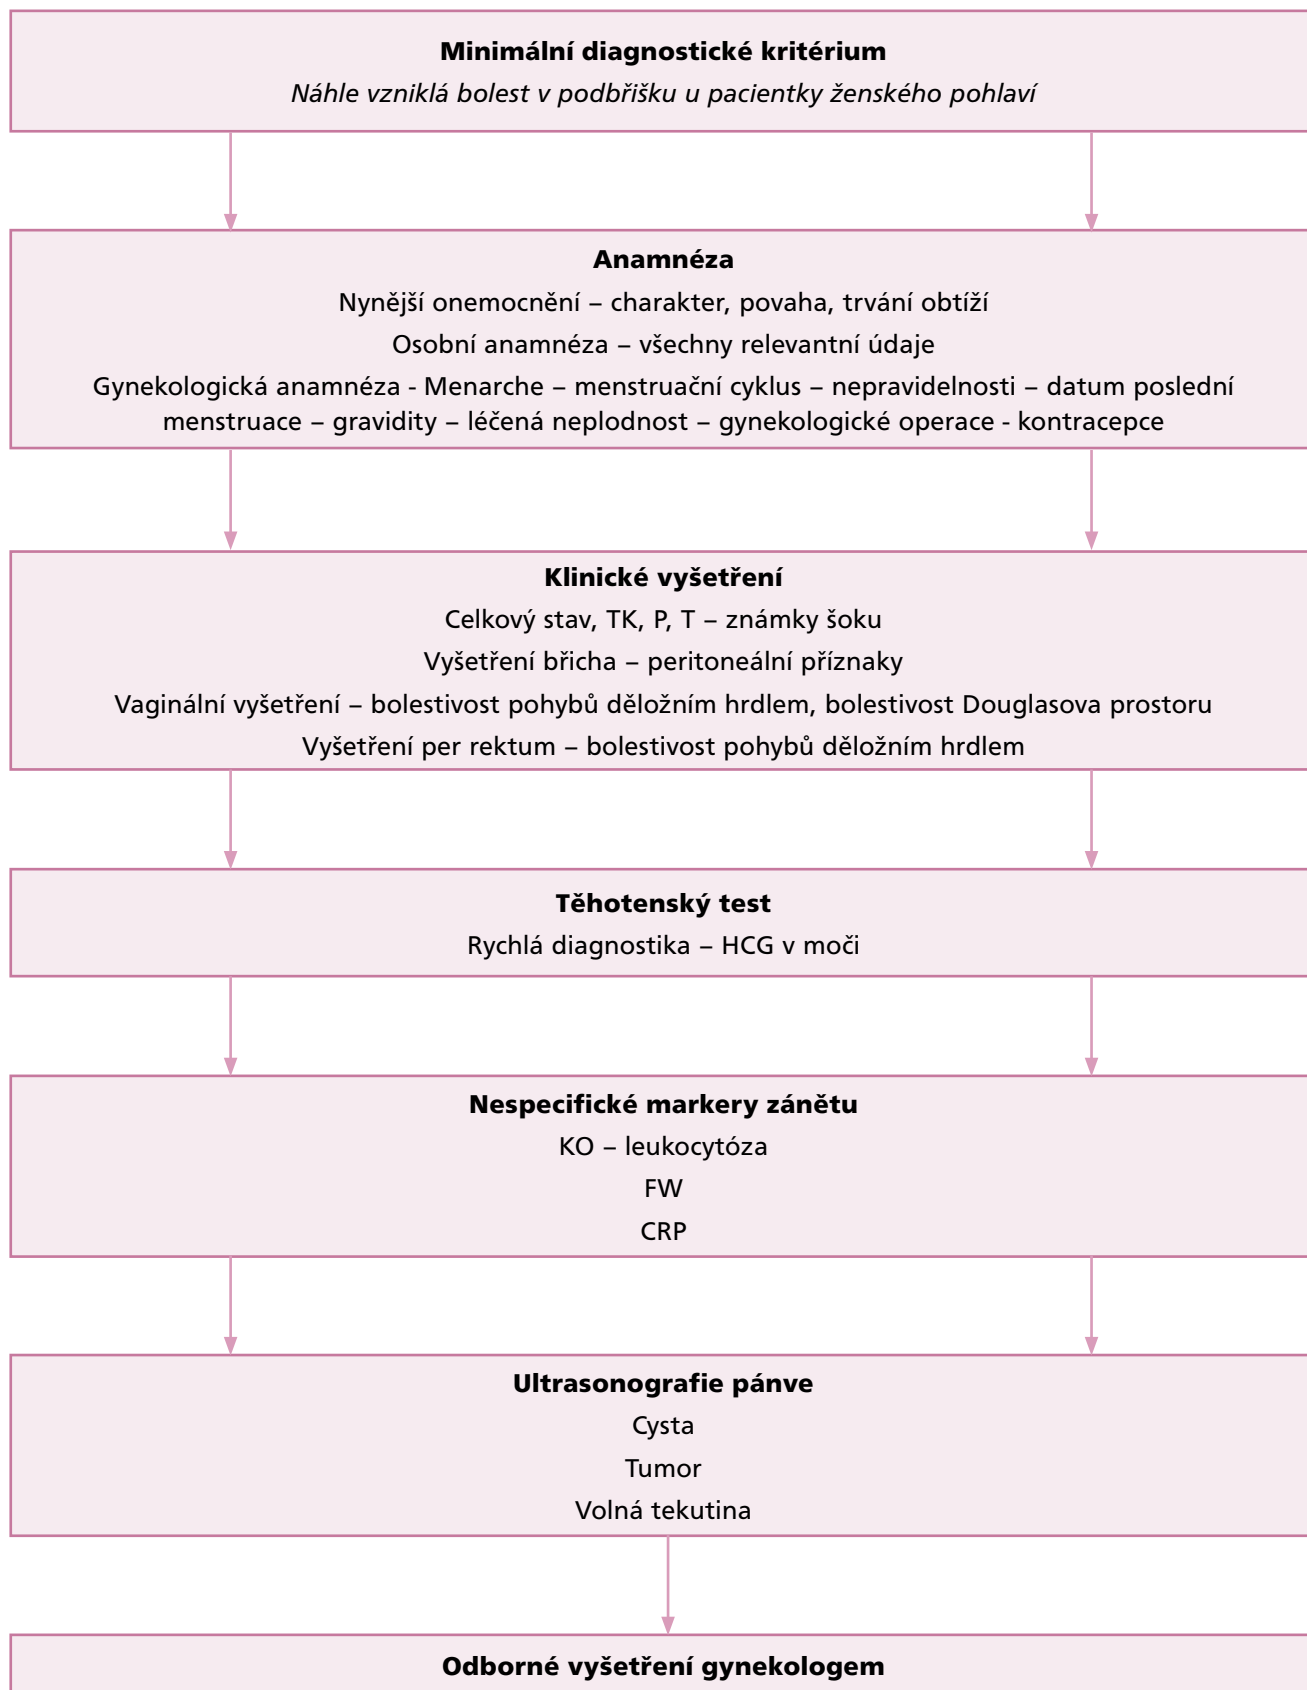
**Minimální diagnostické kritérium**
*Náhle vzniklá bolest v podbřišku u pacientky ženského pohlaví*

**Anamnéza**
Nynější onemocnění – charakter, povaha, trvání obtíží
Osobní anamnéza – všechny relevantní údaje
Gynekologická anamnéza - Menarche – menstruační cyklus – nepravidelnosti – datum poslední menstruace – gravidity – léčená neplodnost – gynekologické operace - kontracepce

**Klinické vyšetření**
Celkový stav, TK, P, T – známky šoku
Vyšetření břicha – peritoneální příznaky
Vaginální vyšetření – bolestivost pohybů děložním hrdlem, bolestivost Douglasova prostoru
Vyšetření per rektum – bolestivost pohybů děložním hrdlem

**Těhotenský test**
Rychlá diagnostika – HCG v moči

**Nespecifické markery zánětu**
KO – leukocytóza
FW
CRP

**Ultrasonografie pánve**
Cysta
Tumor
Volná tekutina

**Odborné vyšetření gynekologem**